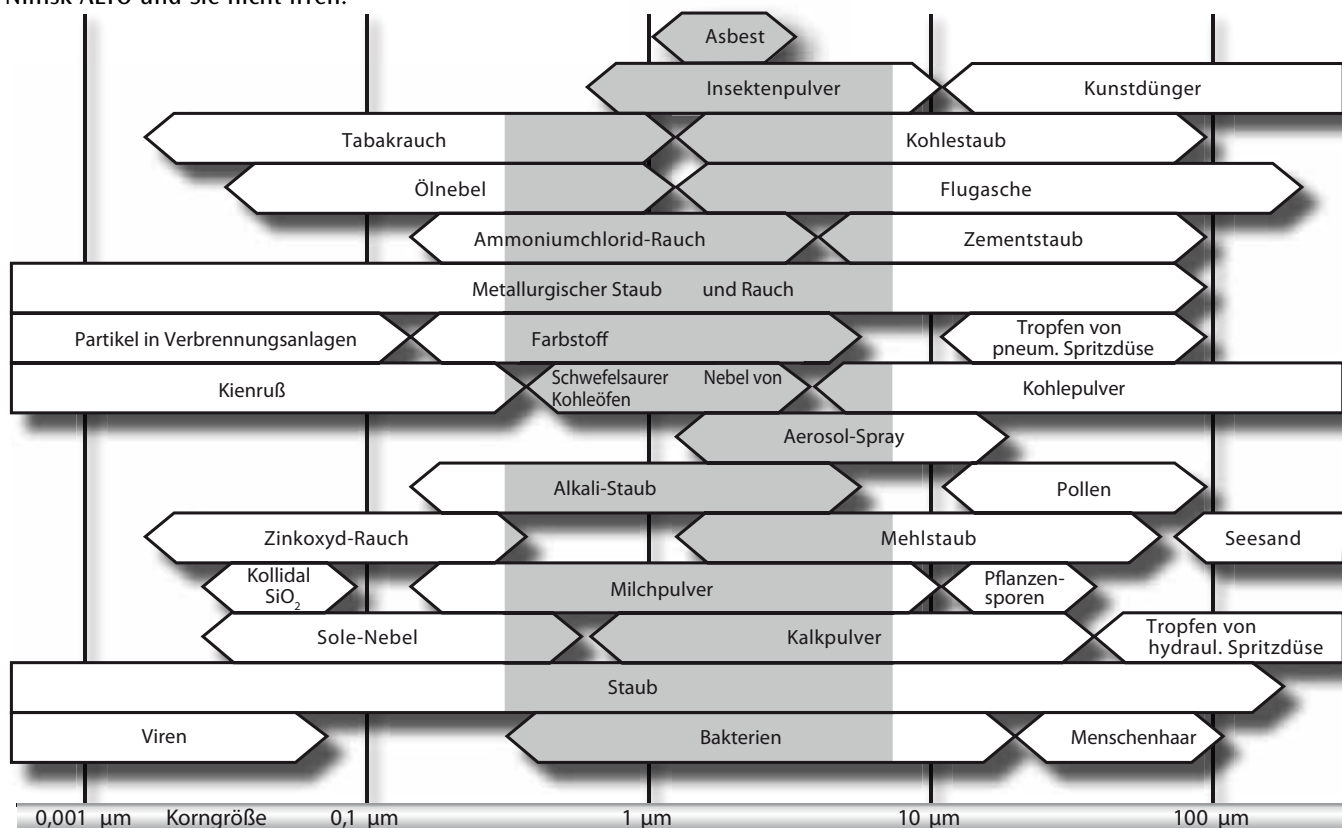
Nilfisk ALTO und Sie nicht irren.

Asbest

Insektenpulver

Kunstdünger

Tabakrauch

Kohlestaub

Ölnebel

Flugasche

Ammoniumchlorid-Rauch

Zementstaub

Metallurgischer Staub und Rauch

Partikel in Verbrennungsanlagen

Farbstoff

Tropfen von pneum. Spritzdüse

Kienruß

Schwefelsaurer Nebel von Kohleöfen

Kohlepulver

Aerosol-Spray

Alkali-Staub

Pollen

Zinkoxyd-Rauch

Mehlstaub

Seesand

Kollidal $SiO_2$

Milchpulver

Pflanzensporen

Sole-Nebel

Kalkpulver

Tropfen von hydraul. Spritzdüse

Staub

Viren

Bakterien

Menschenhaar

0,001 µm Korngröße 0,1 µm 1 µm 10 µm 100 µm